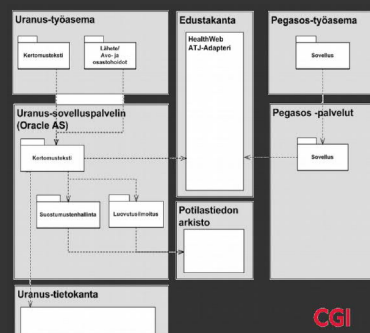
Uranus-työasema

Kertomusteksti

Lähete/ Avo- ja osastohoidot

Edustakanta

HealthWeb ATJ-Adapteri

Pegasos-työasema

Sovellus

Uranus-sovelluspalvelin (Oracle AS)

Kertomusteksti

Suostumustenhallinta

Luovutusilmoitus

Pegasos -palvelut

Sovellus

Potilastiedon arkisto

Uranus-tietokanta

CGI